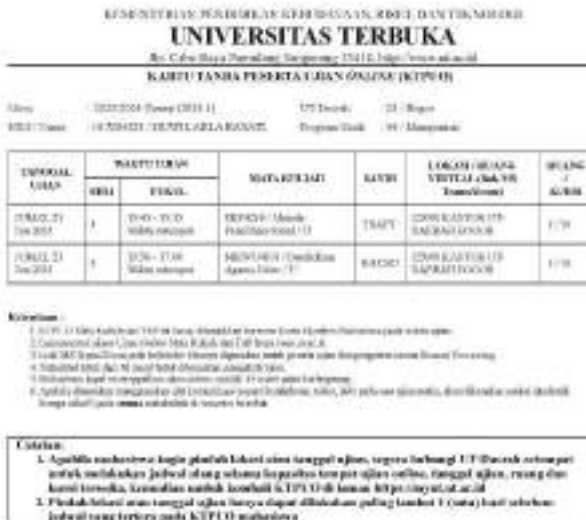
KEMENTERIAN PENDIDIKAN, KEBUDAYAAN, RISET, DAN TEKNOLOGI
UNIVERSITAS TERBUKA
Jl. Cabe Raya Pondok Cabe, Pamulang, Tangerang Selatan 15418, http://www.ut.ac.id
KARTU TANDA PESERTA UJIAN ONLINE (KTPUO)

Masa : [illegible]
NIM / Nama : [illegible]
UPBJJ : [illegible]
Program Studi : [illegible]

| TANGGAL UJIAN | WAKTU UJIAN SESI | WAKTU UJIAN PUKUL | MATA KULIAH | SAVER | LOKASI / RUANG VIRTUAL | RUANG / KURSI |
|---|---|---|---|---|---|---|
| JUMAT, 21 Juni 2024 | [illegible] | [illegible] | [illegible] | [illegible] | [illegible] | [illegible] |
| JUMAT, 21 Juni 2024 | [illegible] | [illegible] | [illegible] | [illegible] | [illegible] | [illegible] |

Keterangan :
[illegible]

Catatan:
1. Apabila mahasiswa ingin pindah lokasi atau tanggal ujian, segera hubungi UT Daerah setempat untuk melakukan jadwal ulang selama kapasitas tempat ujian online, tanggal ujian, ruang dan kursi tersedia. Kemudian unduh kembali KTPUO di laman https://myut.ut.ac.id
2. Pindah lokasi atau tanggal ujian hanya dapat dilakukan paling lambat 1 (satu) hari sebelum jadwal yang tertera pada KTPUO mahasiswa